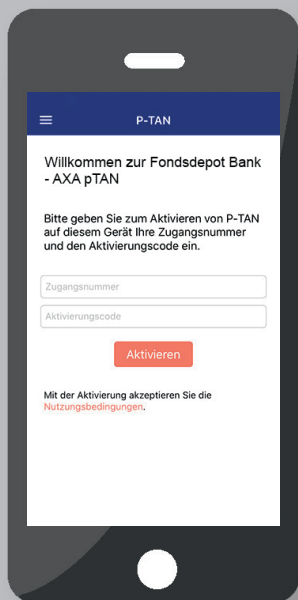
P-TAN

Willkommen zur Fondsdepot Bank - AXA pTAN

Bitte geben Sie zum Aktivieren von P-TAN auf diesem Gerät Ihre Zugangsnummer und den Aktivierungscode ein.

Zugangsnummer

Aktivierungscode

Aktivieren

Mit der Aktivierung akzeptieren Sie die Nutzungsbedingungen.